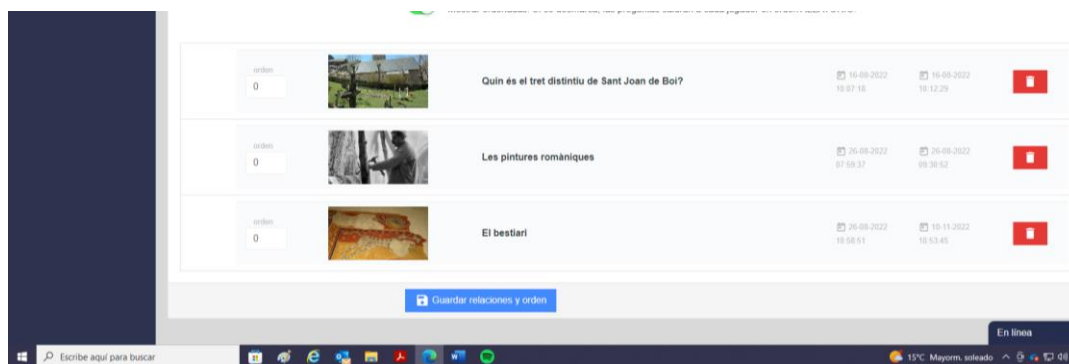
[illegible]

orden
0

Quin és el tret distintiu de Sant Joan de Boi?

16-08-2022 10:07:18

16-08-2022 10:12:29

orden
0

Les pintures romàniques

26-08-2022 07:59:37

26-08-2022 09:30:52

orden
0

El bestiari

26-08-2022 10:58:51

10-11-2022 10:53:45

Guardar relaciones y orden

En línea

Escribe aquí para buscar

15°C Mayorm. soleado